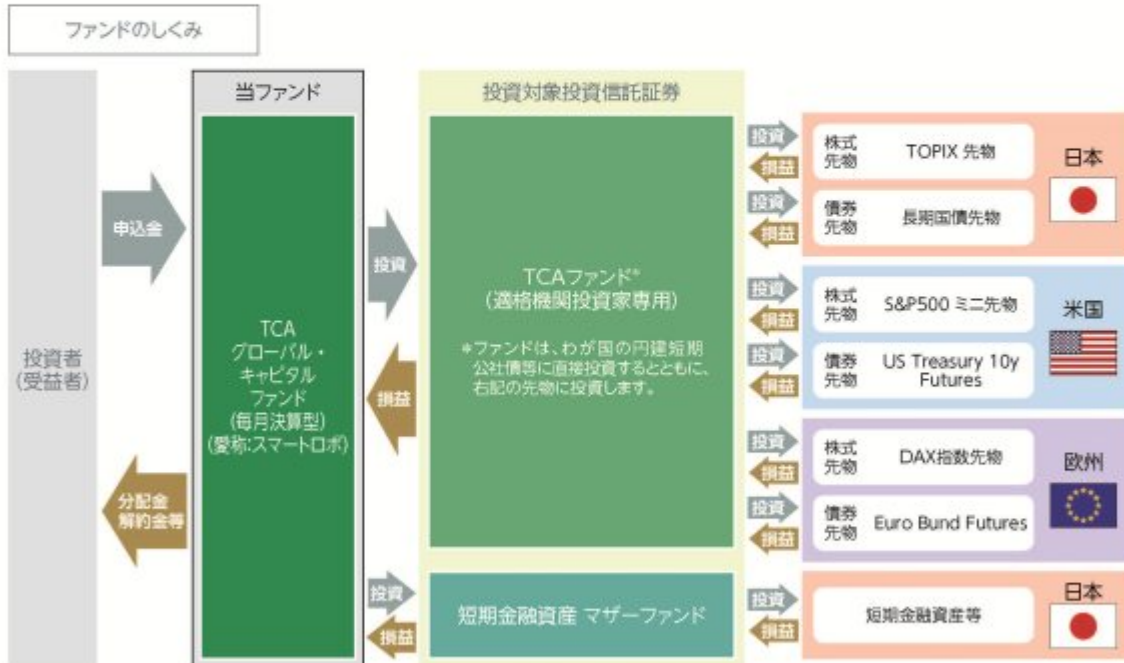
ファンドのしくみ

投資者
(受益者)

申込金

分配金
解約金等

当ファンド

TCA
グローバル・
キャピタル
ファンド
(毎月決算型)
(愛称:スマートロボ)

投資

損益

投資対象投資信託証券

TCAファンド*
(適格機関投資家専用)

*ファンドは、わが国の円建短期公社債等に直接投資するとともに、右記の先物に投資します。

投資

損益

短期金融資産 マザーファンド

投資
損益
株式先物
TOPIX 先物

投資
損益
債券先物
長期国債先物

日本

投資
損益
株式先物
S&P500 ミニ先物

投資
損益
債券先物
US Treasury 10y Futures

米国

投資
損益
株式先物
DAX指数先物

投資
損益
債券先物
Euro Bund Futures

欧州

投資
損益
短期金融資産等

日本